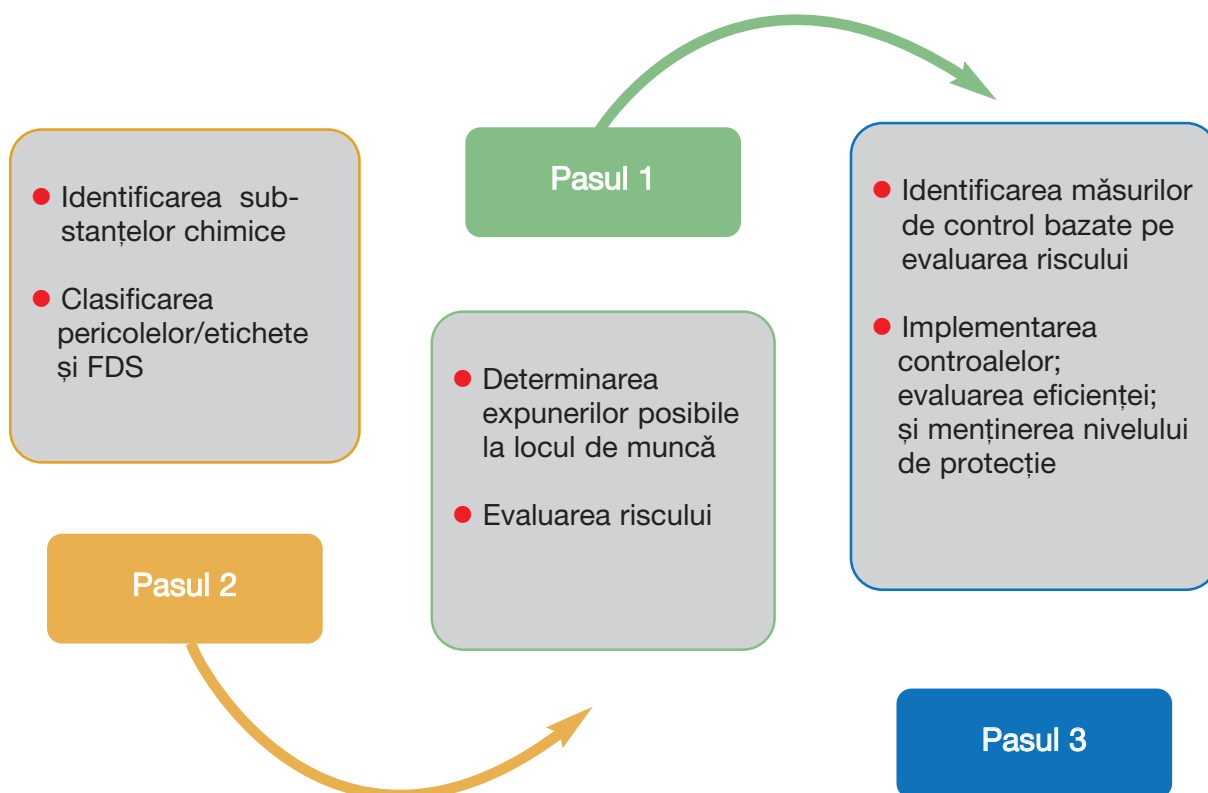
Identificarea substanțelor chimice

Clasificarea pericolelor/etichete și FDS

Pasul 1

Determinarea expunerilor posibile la locul de muncă

Evaluarea riscului

Identificarea măsurilor de control bazate pe evaluarea riscului

Implementarea controalelor; evaluarea eficienței; și menținerea nivelului de protecție

Pasul 2

Pasul 3